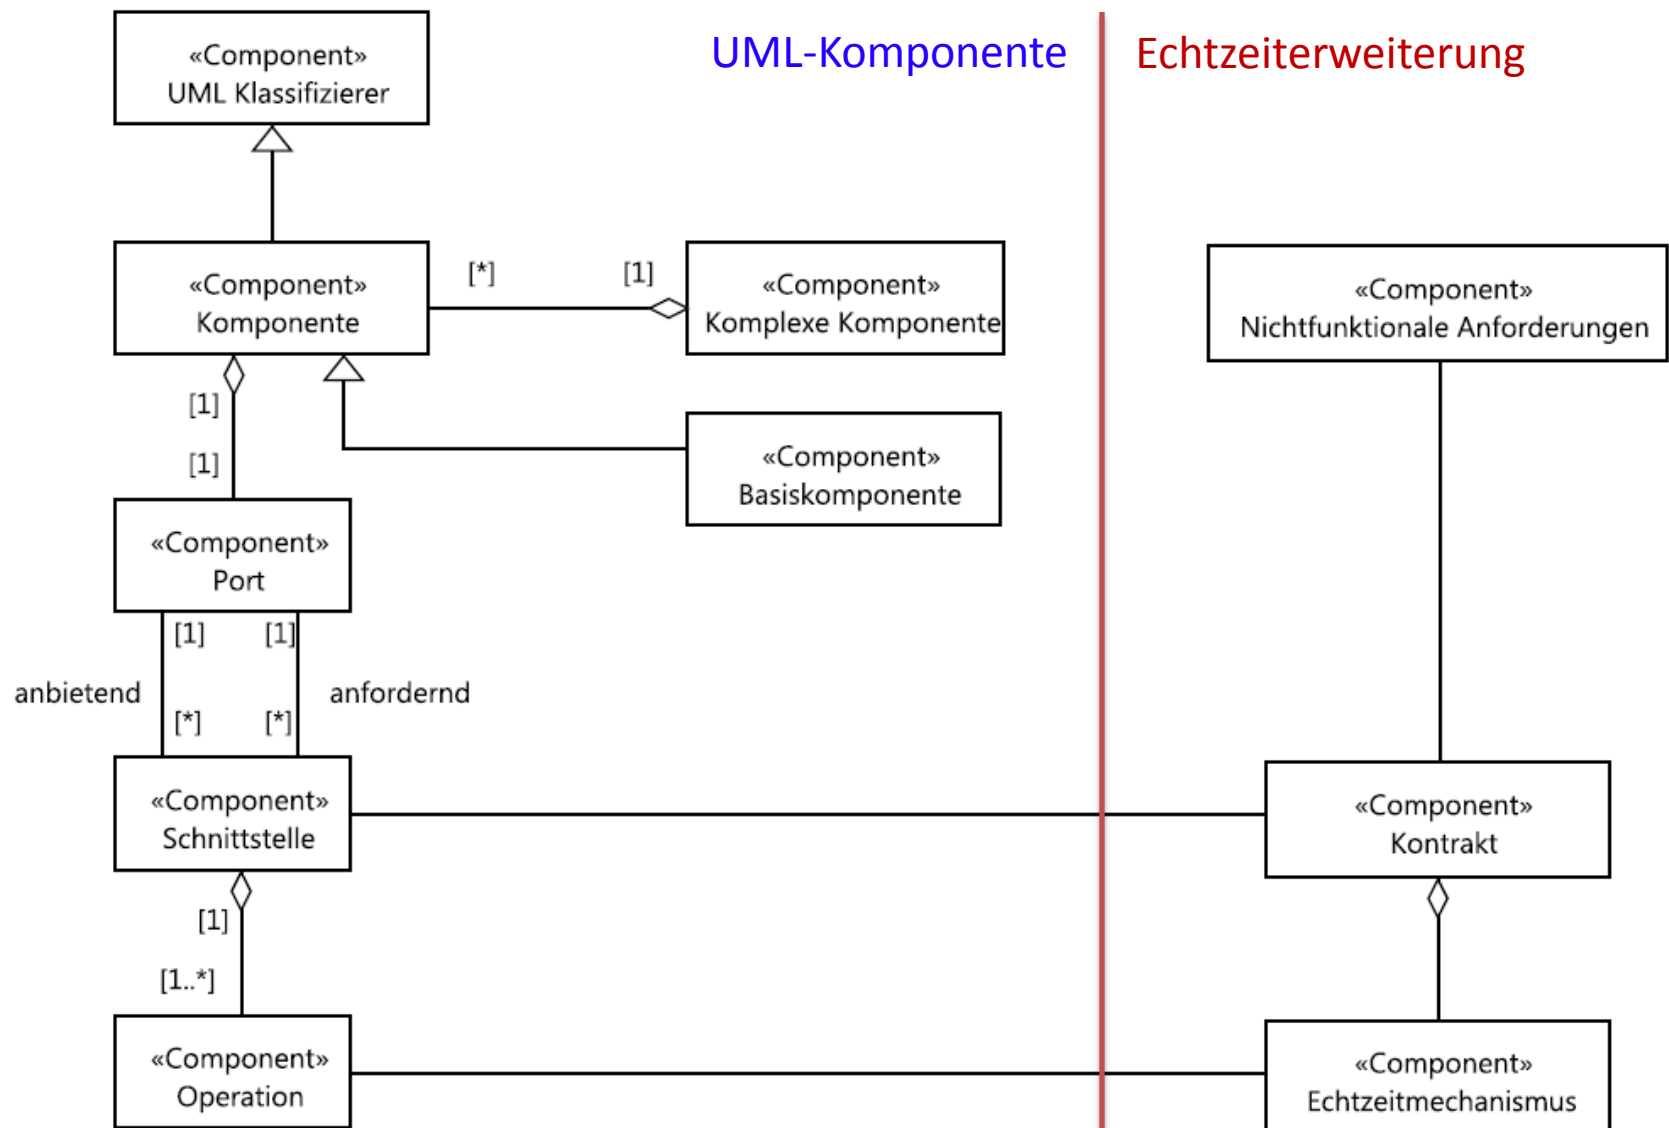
UML-Komponente

Echtzeiterweiterung

«Component»
UML Klassifizierer

«Component»
Komponente

[*]

[1]

«Component»
Komplexe Komponente

«Component»
Nichtfunktionale Anforderungen

[1]

[1]

«Component»
Basiskomponente

«Component»
Port

[1]

[1]

anbietend

[*]

[*]

anfordernd

«Component»
Schnittstelle

«Component»
Kontrakt

[1]

[1..*]

«Component»
Operation

«Component»
Echtzeitmechanismus